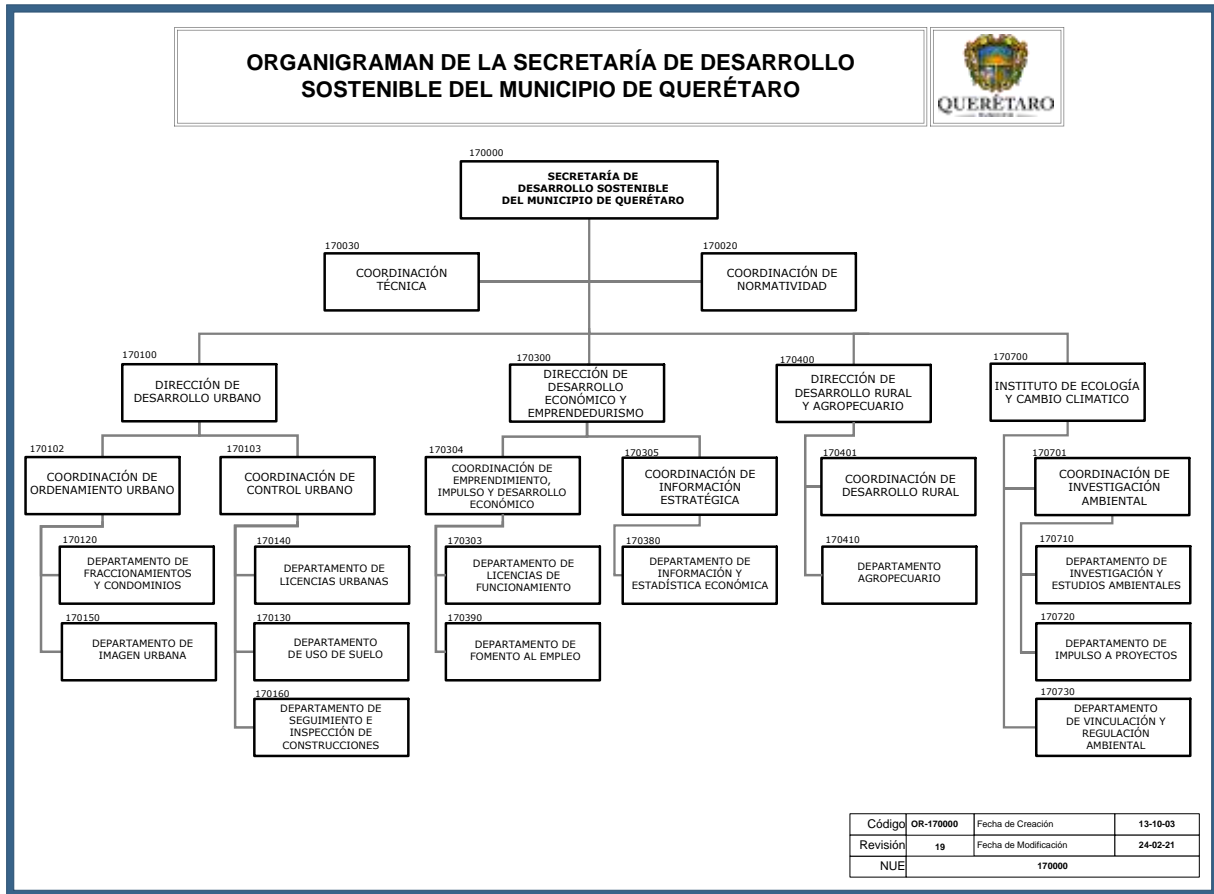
ORGANIGRAMAN DE LA SECRETARÍA DE DESARROLLO SOSTENIBLE DEL MUNICIPIO DE QUERÉTARO

QUERÉTARO

170000
SECRETARÍA DE DESARROLLO SOSTENIBLE DEL MUNICIPIO DE QUERÉTARO

170030
COORDINACIÓN TÉCNICA

170020
COORDINACIÓN DE NORMATIVIDAD

170100
DIRECCIÓN DE DESARROLLO URBANO

170102
COORDINACIÓN DE ORDENAMIENTO URBANO

170120
DEPARTAMENTO DE FRACCIONAMIENTOS Y CONDOMINIOS

170150
DEPARTAMENTO DE IMAGEN URBANA

170103
COORDINACIÓN DE CONTROL URBANO

170140
DEPARTAMENTO DE LICENCIAS URBANAS

170130
DEPARTAMENTO DE USO DE SUELO

170160
DEPARTAMENTO DE SEGUIMIENTO E INSPECCIÓN DE CONSTRUCCIONES

170300
DIRECCIÓN DE DESARROLLO ECONÓMICO Y EMPRENDEDURISMO

170304
COORDINACIÓN DE EMPRENDIMIENTO, IMPULSO Y DESARROLLO ECONÓMICO

170303
DEPARTAMENTO DE LICENCIAS DE FUNCIONAMIENTO

170390
DEPARTAMENTO DE FOMENTO AL EMPLEO

170305
COORDINACIÓN DE INFORMACIÓN ESTRATÉGICA

170380
DEPARTAMENTO DE INFORMACIÓN Y ESTADÍSTICA ECONÓMICA

170400
DIRECCIÓN DE DESARROLLO RURAL Y AGROPECUARIO

170401
COORDINACIÓN DE DESARROLLO RURAL

170410
DEPARTAMENTO AGROPECUARIO

170700
INSTITUTO DE ECOLOGÍA Y CAMBIO CLIMATICO

170701
COORDINACIÓN DE INVESTIGACIÓN AMBIENTAL

170710
DEPARTAMENTO DE INVESTIGACIÓN Y ESTUDIOS AMBIENTALES

170720
DEPARTAMENTO DE IMPULSO A PROYECTOS

170730
DEPARTAMENTO DE VINCULACIÓN Y REGULACIÓN AMBIENTAL

| Código | OR-170000 | Fecha de Creación | 13-10-03 |
|---|---|---|---|
| Revisión | 19 | Fecha de Modificación | 24-02-21 |
| NUE | 170000 | | |